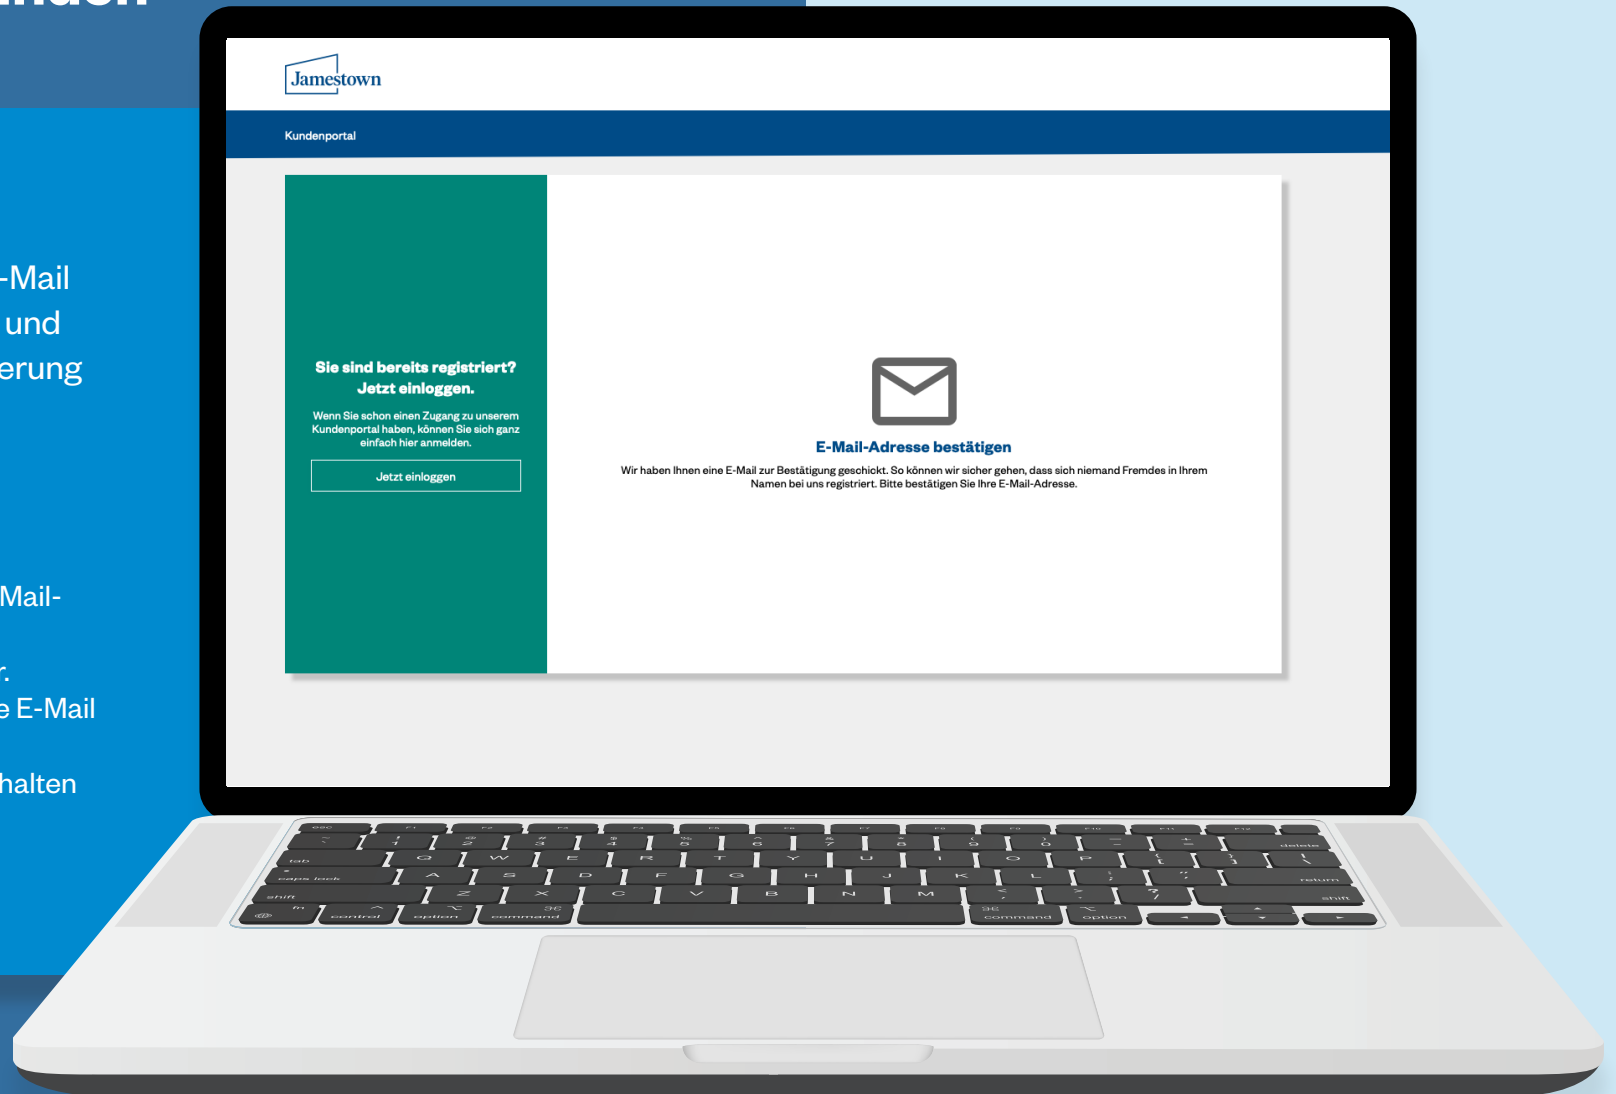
-Mail
und
erung

Mail-

r.
e E-Mail

halten

Jamestown

Kundenportal

Sie sind bereits registriert? Jetzt einloggen.

Wenn Sie schon einen Zugang zu unserem Kundenportal haben, können Sie sich ganz einfach hier anmelden.

Jetzt einloggen

E-Mail-Adresse bestätigen

Wir haben Ihnen eine E-Mail zur Bestätigung geschickt. So können wir sicher gehen, dass sich niemand Fremdes in Ihrem Namen bei uns registriert. Bitte bestätigen Sie Ihre E-Mail-Adresse.